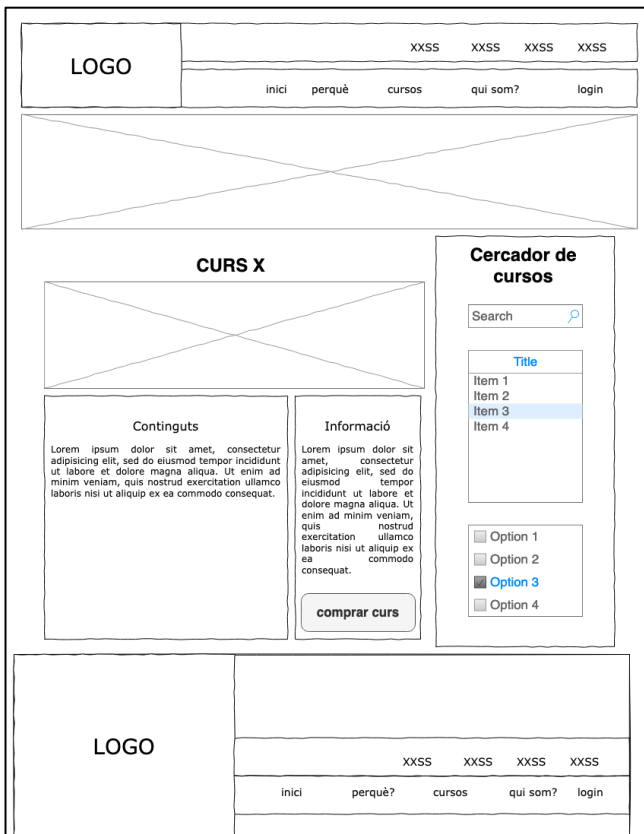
LOGO

XXSS XXSS XXSS XXSS

inici perquè cursos qui som? login

CURS X

Cercador de cursos

Search

Title
Item 1
Item 2
Item 3
Item 4

Continguts

Lorem ipsum dolor sit amet, consectetur adipisicing elit, sed do eiusmod tempor incididunt ut labore et dolore magna aliqua. Ut enim ad minim veniam, quis nostrud exercitation ullamco laboris nisi ut aliquip ex ea commodo consequat.

Informació

Lorem ipsum dolor sit amet, consectetur adipisicing elit, sed do eiusmod tempor incididunt ut labore et dolore magna aliqua. Ut enim ad minim veniam, quis nostrud exercitation ullamco laboris nisi ut aliquip ex ea commodo consequat.

comprar curs

Option 1
Option 2
Option 3
Option 4

LOGO

XXSS XXSS XXSS XXSS

inici perquè? cursos qui som? login